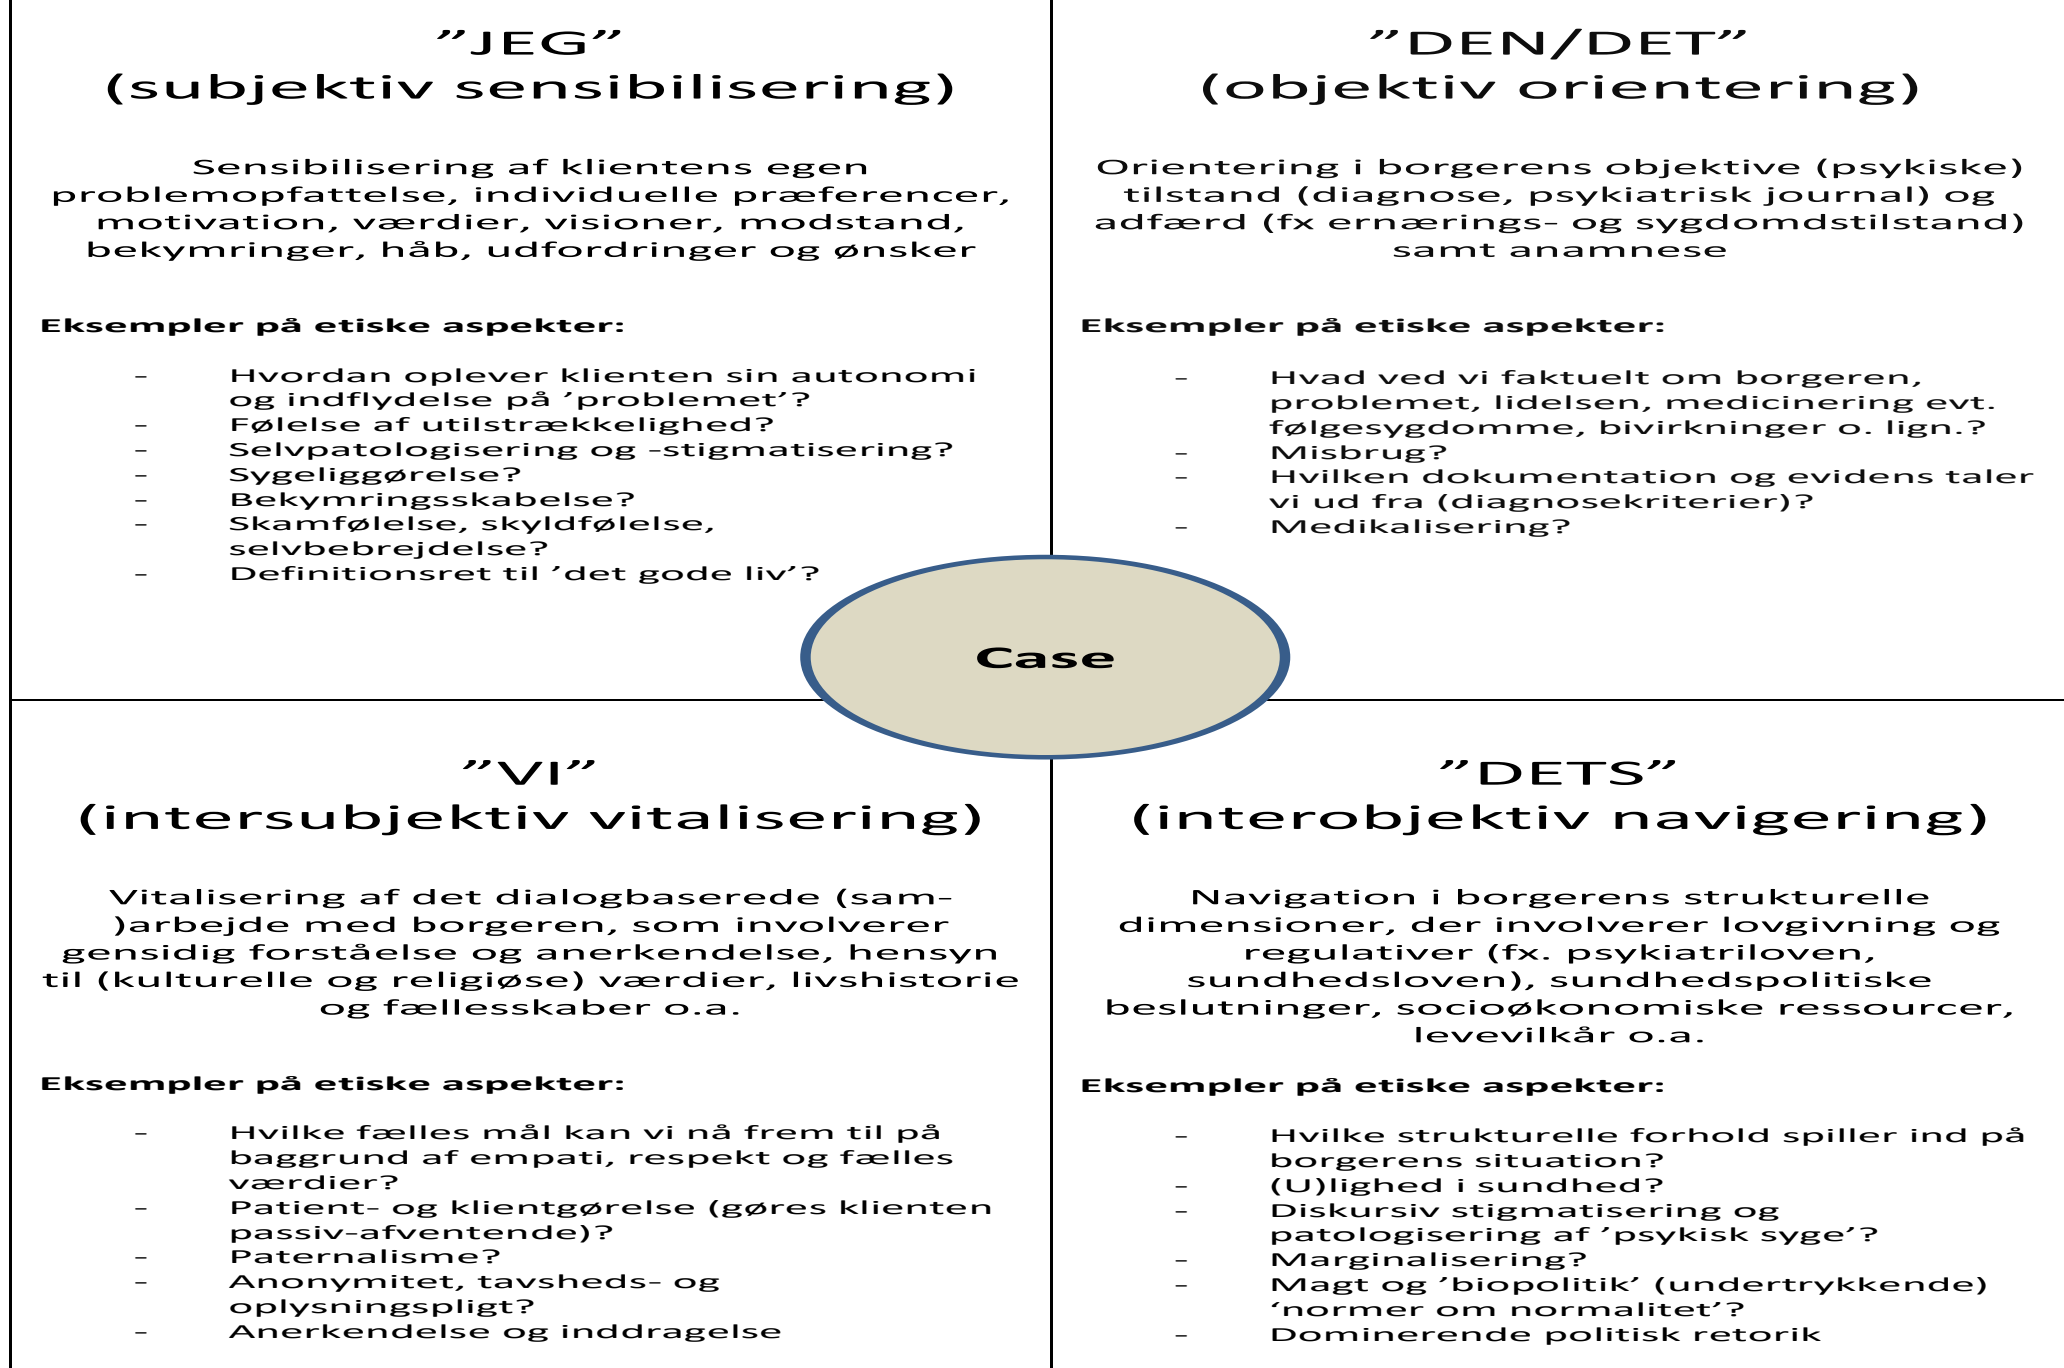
”JEG”
(subjektiv sensibilisering)

Sensibilisering af klientens egen problemopfattelse, individuelle præferencer, motivation, værdier, visioner, modstand, bekymringer, håb, udfordringer og ønsker

Eksempler på etiske aspekter:

- Hvordan oplever klienten sin autonomi og indflydelse på ’problemet’?
- Følelse af utilstrækkelighed?
- Selvpatologisering og -stigmatisering?
- Sygeliggørelse?
- Bekymringsskabelse?
- Skamfølelse, skyldfølelse, selvbebrejdelse?
- Definitionsret til ’det gode liv’?

”DEN/DET”
(objektiv orientering)

Orientering i borgerens objektive (psykiske) tilstand (diagnose, psykiatrisk journal) og adfærd (fx ernærings- og sygdomdstilstand) samt anamnese

Eksempler på etiske aspekter:

- Hvad ved vi faktuelt om borgeren, problemet, lidelsen, medicinering evt. følgesygdomme, bivirkninger o. lign.?
- Misbrug?
- Hvilken dokumentation og evidens taler vi ud fra (diagnosekriterier)?
- Medikalisering?

Case

”VI”
(intersubjektiv vitalisering)

Vitalisering af det dialogbaserede (sam-)arbejde med borgeren, som involverer gensidig forståelse og anerkendelse, hensyn til (kulturelle og religiøse) værdier, livshistorie og fællesskaber o.a.

Eksempler på etiske aspekter:

- Hvilke fælles mål kan vi nå frem til på baggrund af empati, respekt og fælles værdier?
- Patient- og klientgørelse (gøres klienten passiv-afventende)?
- Paternalisme?
- Anonymitet, tavsheds- og oplysningspligt?
- Anerkendelse og inddragelse

”DETS”
(interobjektiv navigering)

Navigation i borgerens strukturelle dimensioner, der involverer lovgivning og regulativer (fx. psykiatriloven, sundhedsloven), sundhedspolitiske beslutninger, socioøkonomiske ressourcer, levevilkår o.a.

Eksempler på etiske aspekter:

- Hvilke strukturelle forhold spiller ind på borgerens situation?
- (U)lighed i sundhed?
- Diskursiv stigmatisering og patologisering af ’psykisk syge’?
- Marginalisering?
- Magt og ’biopolitik’ (undertrykkende) ’normer om normalitet’?
- Dominerende politisk retorik